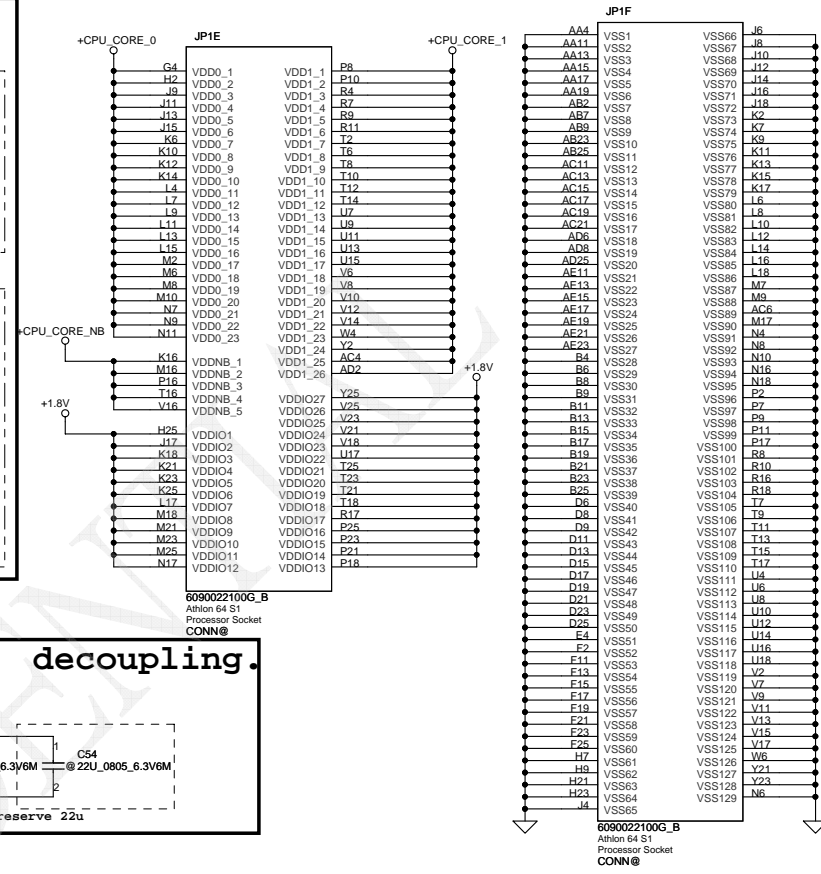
+CPU_CORE_0
JP1E
+CPU_CORE_1

G4 VDD0_1
H2 VDD0_2
J9 VDD0_3
J11 VDD0_4
J13 VDD0_5
J15 VDD0_6
K6 VDD0_7
K10 VDD0_8
K12 VDD0_9
K14 VDD0_10
L4 VDD0_11
L7 VDD0_12
L9 VDD0_13
L11 VDD0_14
L13 VDD0_15
L15 VDD0_16
M2 VDD0_17
M6 VDD0_18
M8 VDD0_19
M10 VDD0_20
N7 VDD0_21
N9 VDD0_22
N11 VDD0_23

VDD1_1 P8
VDD1_2 P10
VDD1_3 R4
VDD1_4 R7
VDD1_5 R9
VDD1_6 R11
VDD1_7 T2
VDD1_8 T6
VDD1_9 T8
VDD1_10 T10
VDD1_11 T12
VDD1_12 T14
VDD1_13 U7
VDD1_14 U9
VDD1_15 U11
VDD1_16 U13
VDD1_17 U15
VDD1_18 V6
VDD1_19 V8
VDD1_20 V10
VDD1_21 V12
VDD1_22 V14
VDD1_23 W4
VDD1_24 Y2
VDD1_25 AC4
VDD1_26 AD2

+CPU_CORE_NB
K16 VDDNB_1
M16 VDDNB_2
P16 VDDNB_3
T16 VDDNB_4
V16 VDDNB_5

+1.8V
+1.8V

H25 VDDIO1
J17 VDDIO2
K18 VDDIO3
K21 VDDIO4
K23 VDDIO5
K25 VDDIO6
L17 VDDIO7
M18 VDDIO8
M21 VDDIO9
M23 VDDIO10
M25 VDDIO11
N17 VDDIO12

VDDIO27 Y25
VDDIO26 V25
VDDIO25 V23
VDDIO24 V21
VDDIO23 V18
VDDIO22 U17
VDDIO21 T25
VDDIO20 T23
VDDIO19 T21
VDDIO18 T18
VDDIO17 R17
VDDIO16 P25
VDDIO15 P23
VDDIO14 P21
VDDIO13 P18

6090022100G_B
Athlon 64 S1
Processor Socket
CONN@

decoupling.

6.3V6M
1
C54
@ 22U_0805_6.3V6M
2
reserve 22u

JP1F

| | | | |
|---|---|---|---|
| AA4 | VSS1 | VSS66 | J6 |
| AA11 | VSS2 | VSS67 | J8 |
| AA13 | VSS3 | VSS68 | J10 |
| AA15 | VSS4 | VSS69 | J12 |
| AA17 | VSS5 | VSS70 | J14 |
| AA19 | VSS6 | VSS71 | J16 |
| AB2 | VSS7 | VSS72 | J18 |
| AB7 | VSS8 | VSS73 | K2 |
| AB9 | VSS9 | VSS74 | K7 |
| AB23 | VSS10 | VSS75 | K9 |
| AB25 | VSS11 | VSS76 | K11 |
| AC11 | VSS12 | VSS77 | K13 |
| AC13 | VSS13 | VSS78 | K15 |
| AC15 | VSS14 | VSS79 | K17 |
| AC17 | VSS15 | VSS80 | L6 |
| AC19 | VSS16 | VSS81 | L8 |
| AC21 | VSS17 | VSS82 | L10 |
| AD6 | VSS18 | VSS83 | L12 |
| AD8 | VSS19 | VSS84 | L14 |
| AD25 | VSS20 | VSS85 | L16 |
| AE11 | VSS21 | VSS86 | L18 |
| AF13 | VSS22 | VSS87 | M7 |
| AF15 | VSS23 | VSS88 | M9 |
| AF17 | VSS24 | VSS89 | AC6 |
| AF19 | VSS25 | VSS90 | M17 |
| AE21 | VSS26 | VSS91 | N4 |
| AE23 | VSS27 | VSS92 | N8 |
| B4 | VSS28 | VSS93 | N10 |
| B6 | VSS29 | VSS94 | N16 |
| B8 | VSS30 | VSS95 | N18 |
| B9 | VSS31 | VSS96 | P2 |
| B11 | VSS32 | VSS97 | P7 |
| B13 | VSS33 | VSS98 | P9 |
| B15 | VSS34 | VSS99 | P11 |
| B17 | VSS35 | VSS100 | P17 |
| B19 | VSS36 | VSS101 | R8 |
| B21 | VSS37 | VSS102 | R10 |
| B23 | VSS38 | VSS103 | R16 |
| B25 | VSS39 | VSS104 | R18 |
| D6 | VSS40 | VSS105 | T7 |
| D8 | VSS41 | VSS106 | T9 |
| D9 | VSS42 | VSS107 | T11 |
| D11 | VSS43 | VSS108 | T13 |
| D13 | VSS44 | VSS109 | T15 |
| D15 | VSS45 | VSS110 | T17 |
| D17 | VSS46 | VSS111 | U4 |
| D19 | VSS47 | VSS112 | U6 |
| D21 | VSS48 | VSS113 | U8 |
| D23 | VSS49 | VSS114 | U10 |
| D25 | VSS50 | VSS115 | U12 |
| E4 | VSS51 | VSS116 | U14 |
| F2 | VSS52 | VSS117 | U16 |
| F11 | VSS53 | VSS118 | U18 |
| F13 | VSS54 | VSS119 | V2 |
| F15 | VSS55 | VSS120 | V7 |
| F17 | VSS56 | VSS121 | V9 |
| F19 | VSS57 | VSS122 | V11 |
| F21 | VSS58 | VSS123 | V13 |
| F23 | VSS59 | VSS124 | V15 |
| F25 | VSS60 | VSS125 | V17 |
| H7 | VSS61 | VSS126 | W6 |
| H9 | VSS62 | VSS127 | Y21 |
| H21 | VSS63 | VSS128 | Y23 |
| H23 | VSS64 | VSS129 | N6 |
| J4 | VSS65 | | |

6090022100G_B
Athlon 64 S1
Processor Socket
CONN@